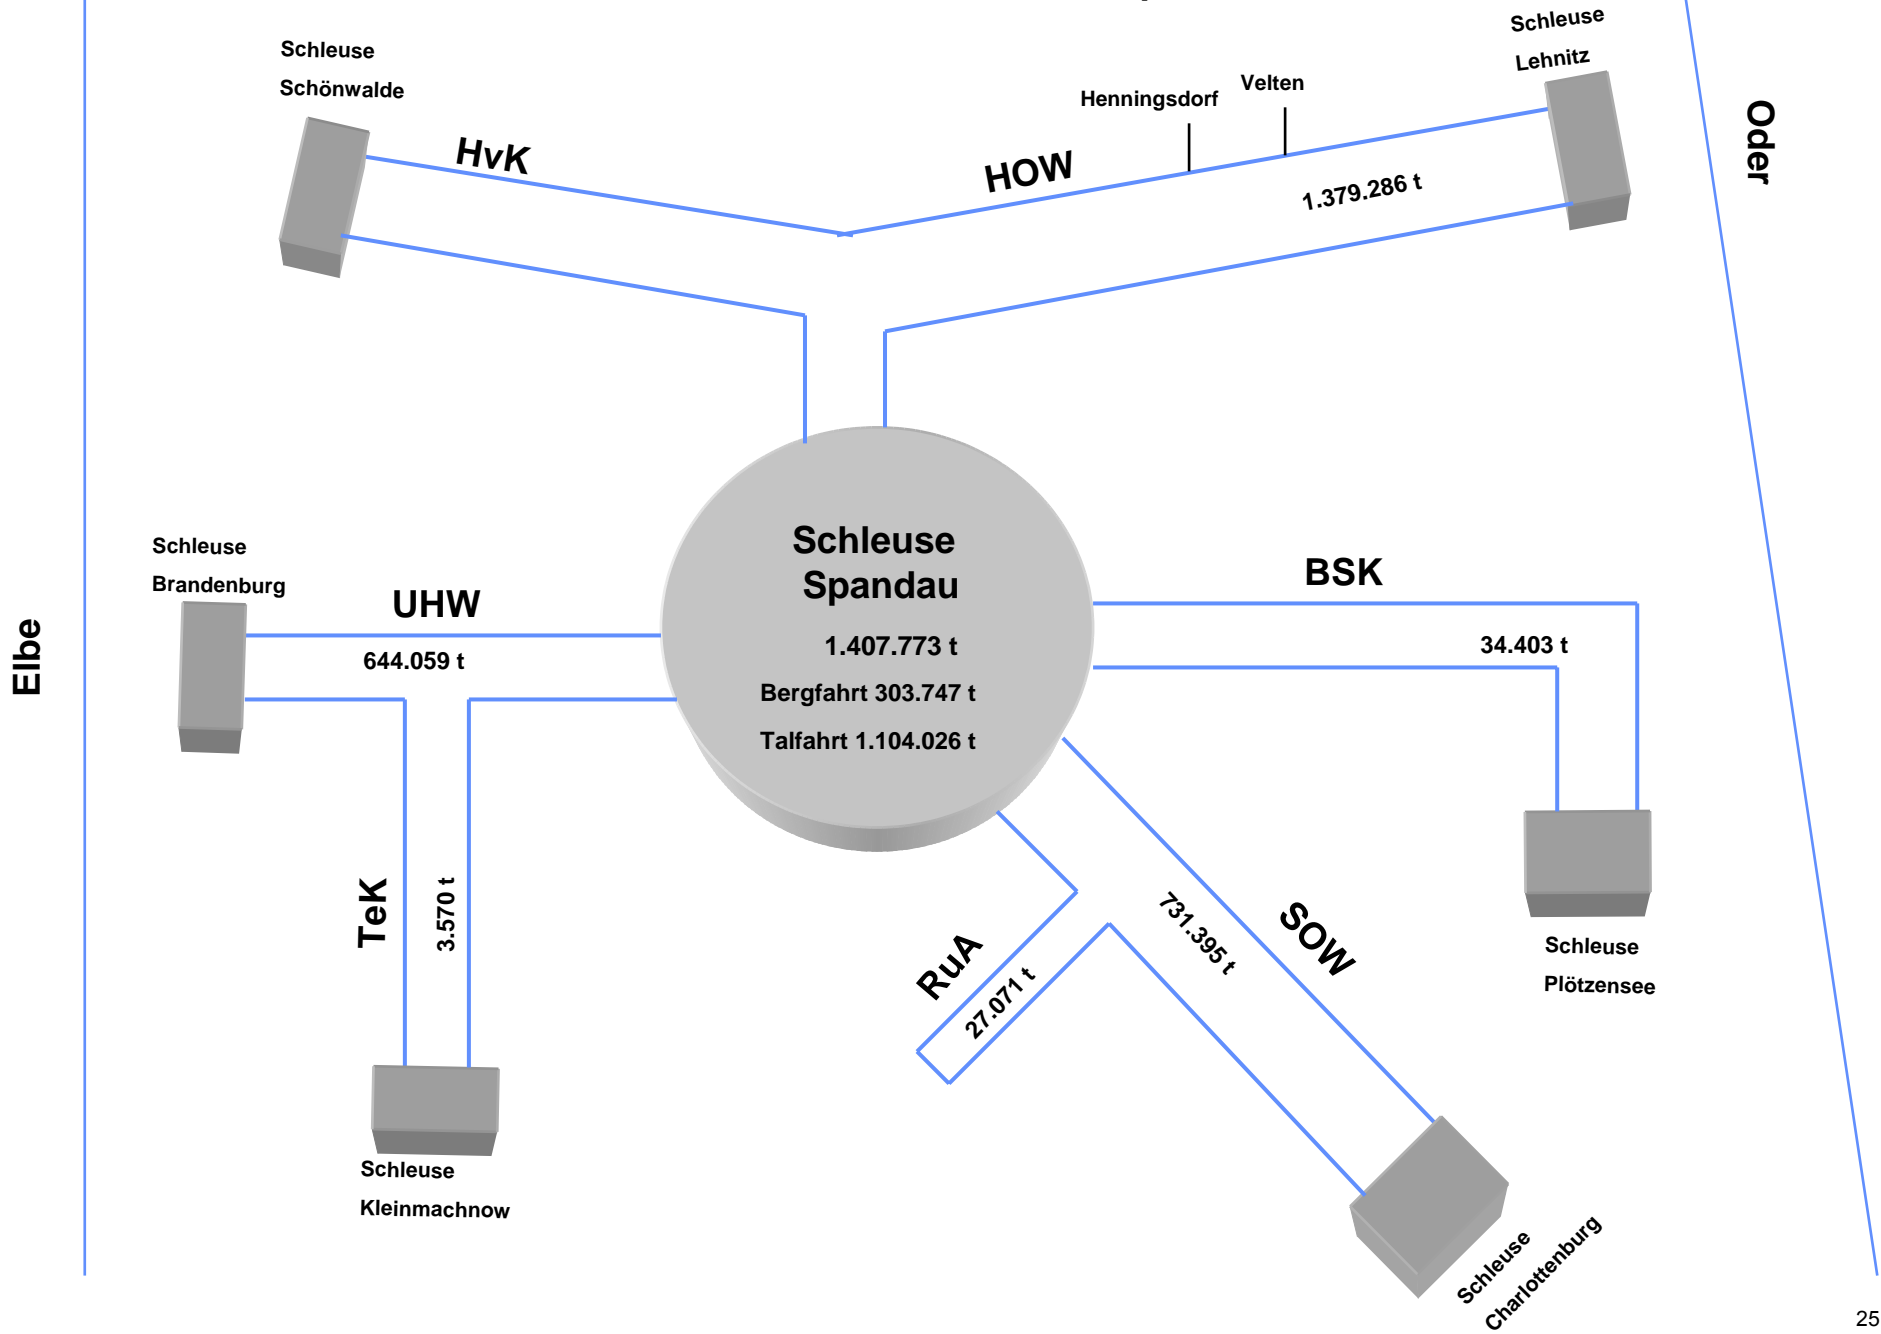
Schleuse Schönwalde

HvK

Henningsdorf

Velten

HOW

Schleuse Lehnitz

1.379.286 t

Oder

Elbe

Schleuse Brandenburg

UHW

644.059 t

Schleuse Spandau

1.407.773 t

Bergfahrt 303.747 t

Talfahrt 1.104.026 t

BSK

34.403 t

TeK

3.570 t

RuA

27.071 t

731.395 t

SOW

Schleuse Plötzensee

Schleuse Kleinmachnow

Schleuse Charlottenburg

25